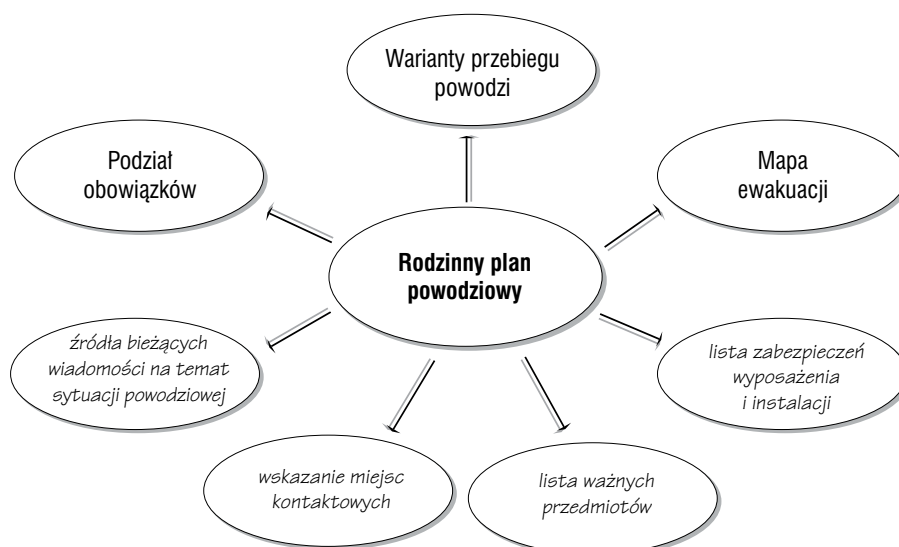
Rodzinny plan powodziowy

Warianty przebiegu powodzi

Mapa ewakuacji

lista zabezpieczeń wyposażenia i instalacji

lista ważnych przedmiotów

wskazanie miejsc kontaktowych

źródła bieżących wiadomości na temat sytuacji powodziowej

Podział obowiązków